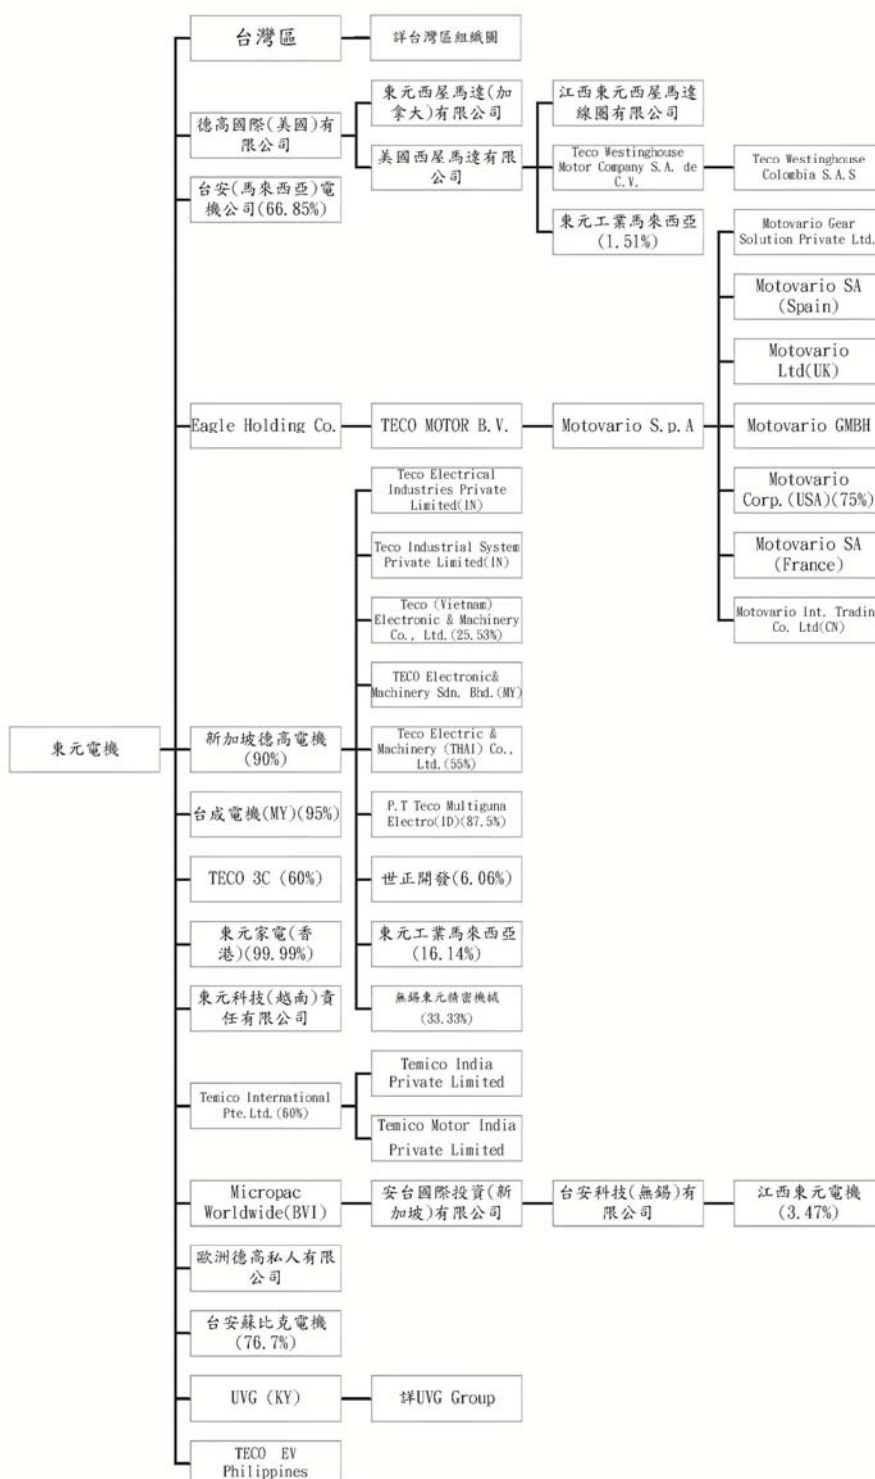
東元電機

台灣區
詳台灣區組織圖

德高國際(美國)有限公司
東元西屋馬達(加拿大)有限公司
美國西屋馬達有限公司
江西東元西屋馬達線圈有限公司
Teco Westinghouse Motor Company S.A. de C.V.
Teco Westinghouse Colombia S.A.S
東元工業馬來西亞(1.51%)

台安(馬來西亞)電機公司(66.85%)

Eagle Holding Co.
TECO MOTOR B.V.
Motovario S.p.A
Motovario Gear Solution Private Ltd.
Motovario SA (Spain)
Motovario Ltd(UK)
Motovario GMBH
Motovario Corp.(USA)(75%)
Motovario SA (France)
Motovario Int. Tradin Co. Ltd(CN)

新加坡德高電機(90%)
Teco Electrical Industries Private Limited(IN)
Teco Industrial System Private Limited(IN)
Teco (Vietnam) Electronic & Machinery Co., Ltd.(25.53%)
TECO Electronic& Machinery Sdn. Bhd.(MY)
Teco Electric & Machinery (THAI) Co., Ltd.(55%)
P.T Teco Multiguna Electro(ID)(87.5%)
世正開發(6.06%)
東元工業馬來西亞(16.14%)
無錫東元精密機械(33.33%)

台成電機(MY)(95%)

TECO 3C (60%)

東元家電(香港)(99.99%)

東元科技(越南)責任有限公司

Temico International Pte.Ltd.(60%)
Temico India Private Limited
Temico Motor India Private Limited

Micropac Worldwide(BVI)
安台國際投資(新加坡)有限公司
台安科技(無錫)有限公司
江西東元電機(3.47%)

歐洲德高私人有限公司

台安蘇比克電機(76.7%)

UVG (KY)
詳UVG Group

TECO EV Philippines